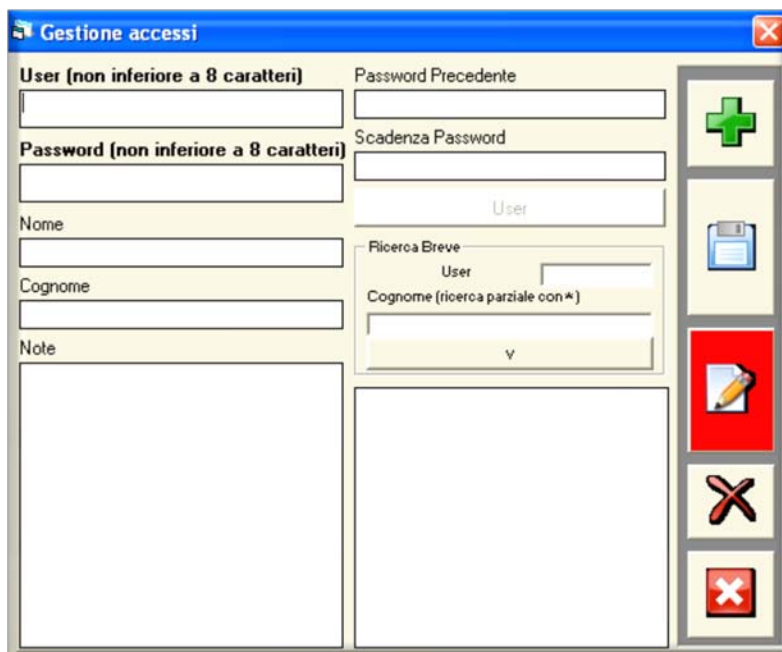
Gestione accessi

User (non inferiore a 8 caratteri)

Password (non inferiore a 8 caratteri)

Nome

Cognome

Note

Password Precedente

Scadenza Password

User

Ricerca Breve

User

Cognome (ricerca parziale con*)

v